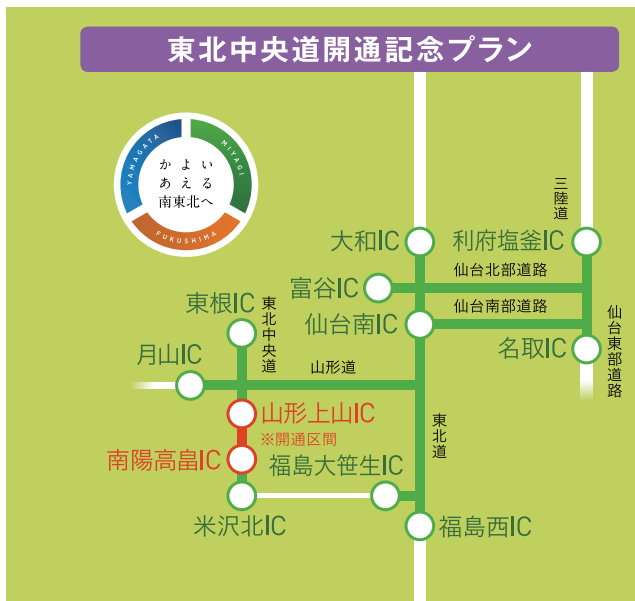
東北中央道開通記念プラン

YAMAGATA
MIYAGI
FUKUSHIMA
かよい
あえる
南東北へ

三陸道
大和IC
利府塩釜IC
仙台北部道路
富谷IC
仙台南部道路
東根IC
東北中央道
仙台南IC
仙台東部道路
名取IC
月山IC
山形道
山形上山IC
※開通区間
東北道
南陽高畠IC
福島大笹生IC
米沢北IC
福島西IC